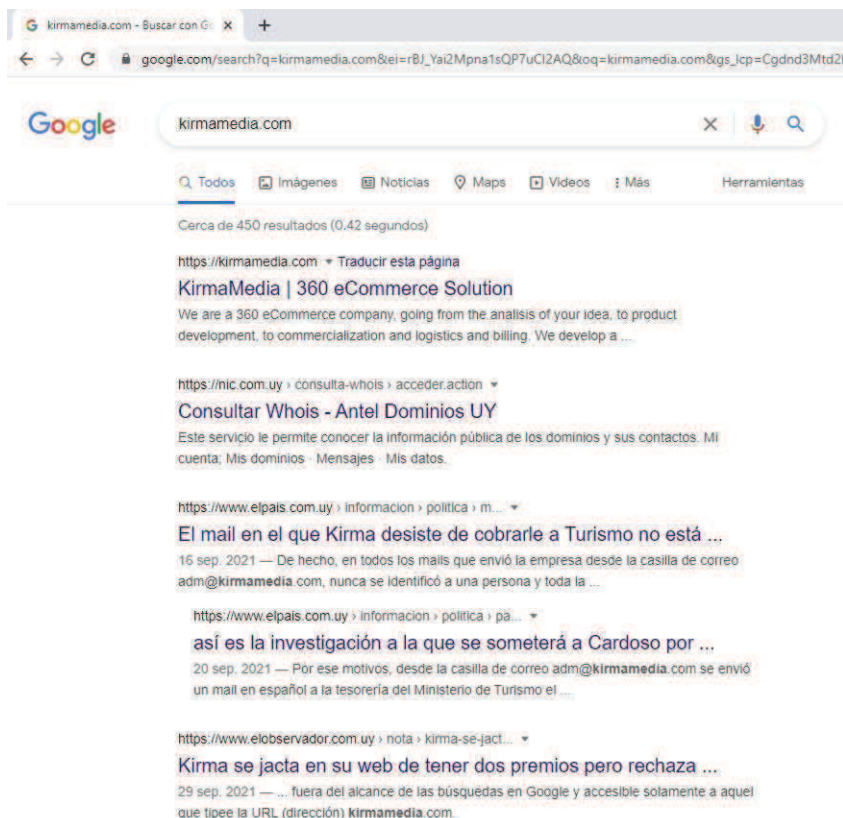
kirmamedia.com - Buscar con Go ×

google.com/search?q=kirmamedia.com&ei=rBJ_Yai2Mpna1sQP7uCI2AQ&oq=kirmamedia.com&gs_lcp=Cgdnd3Mtd2

Google

kirmamedia.com

Todos Imágenes Noticias Maps Videos Más Herramientas

Cerca de 450 resultados (0.42 segundos)

https://kirmamedia.com ▾ Traducir esta página

KirmaMedia | 360 eCommerce Solution

We are a 360 eCommerce company, going from the analisis of your idea, to product development, to commercialization and logistics and billing. We develop a ...

https://nic.com.uy › consulta-whois › acceder.action ▾

Consultar Whois - Antel Dominios UY

Este servicio le permite conocer la información pública de los dominios y sus contactos. Mi cuenta; Mis dominios · Mensajes · Mis datos.

https://www.elpais.com.uy › informacion › politica › m... ▾

El mail en el que Kirma desiste de cobrarle a Turismo no está ...

16 sep. 2021 — De hecho, en todos los mails que envió la empresa desde la casilla de correo adm@kirmamedia.com, nunca se identificó a una persona y toda la ...

https://www.elpais.com.uy › informacion › politica › pa... ▾

así es la investigación a la que se someterá a Cardoso por ...

20 sep. 2021 — Por ese motivos, desde la casilla de correo adm@kirmamedia.com se envió un mail en español a la tesorería del Ministerio de Turismo el ...

https://www.elobservador.com.uy › nota › kirma-se-jact... ▾

Kirma se jacta en su web de tener dos premios pero rechaza ...

29 sep. 2021 — ... fuera del alcance de las búsquedas en Google y accesible solamente a aquel que tipee la URL (dirección) kirmamedia.com.